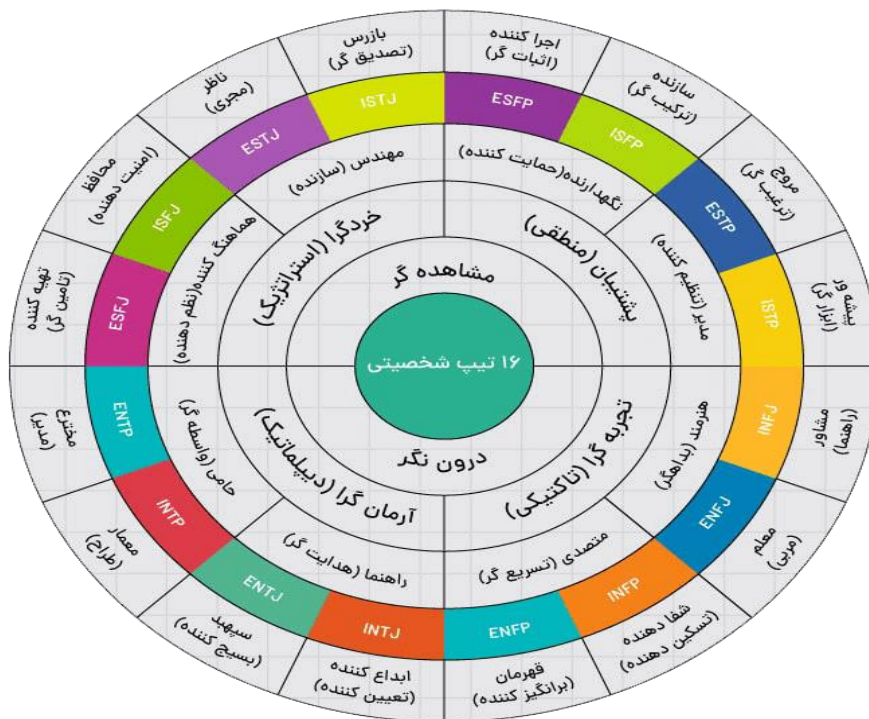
۱۶ تیپ شخصیتی

مشاهده گر
درون نگر

خردگرا (استراتژیک)
پشتیبان (منطقی)
تجربه گرا (تاکتیکی)
آرمان گرا (دیپلماتیک)

مهندس (سازنده)
نگهدارنده(حمایت کننده)
مدیر(تنظیم کننده)
هنرمند (بداهگر)
متصدی (تسریع گر)
راهنما (هدایت گر)
حامی(واسطه گر)
هماهنگ کننده(نظم دهنده)

ISTJ
ESFP
ISFP
ESTP
ISTP
INFJ
ENFJ
INFP
ENFP
INTJ
ENTJ
INTP
ENTP
ESFJ
ISFJ
ESTJ

بازرس (تصدیق گر)
اجرا کننده (اثبات گر)
سازنده (ترکیب گر)
مروج (ترغیب گر)
پیشه ور (ابزار گر)
مشاور (راهنما)
معلم (مربی)
شفا دهنده (تسکین دهنده)
قهرمان (برانگیز کننده)
ابداع کننده (تعیین کننده)
سپهبد (بسیج کننده)
معمار (طراح)
مخترع (مدبر)
تهیه کننده (تامین گر)
محافظ (امنیت دهنده)
ناظر (مجری)